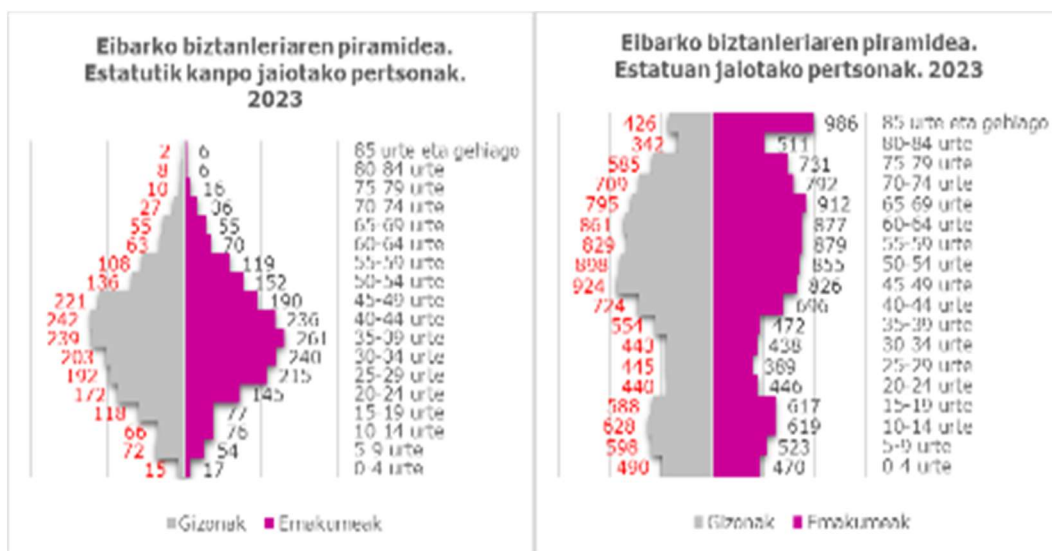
Eibarko biztanleriaren piramidea. Estatutik kanpo jaiotako pertsonak. 2023

| Gizonak | Emakumeak | Adina |
|---|---|---|
| 2 | 6 | 85 urte eta gehiago |
| 8 | 6 | 80-84 urte |
| 10 | 16 | 75-79 urte |
| 27 | 36 | 70-74 urte |
| 55 | 55 | 65-69 urte |
| 63 | 70 | 60-64 urte |
| 108 | 119 | 55-59 urte |
| 136 | 152 | 50-54 urte |
| 221 | 190 | 45-49 urte |
| 242 | 236 | 40-44 urte |
| 239 | 261 | 35-39 urte |
| 203 | 240 | 30-34 urte |
| 192 | 215 | 25-29 urte |
| 172 | 145 | 20-24 urte |
| 118 | 77 | 15-19 urte |
| 66 | 76 | 10-14 urte |
| 72 | 54 | 5-9 urte |
| 15 | 17 | 0-4 urte |

Gizonak Emakumeak

Eibarko biztanleriaren piramidea. Estatuan jaiotako pertsonak. 2023

| Gizonak | Emakumeak | Adina |
|---|---|---|
| 426 | 986 | 85 urte eta gehiago |
| 342 | 511 | 80-84 urte |
| 585 | 731 | 75-79 urte |
| 709 | 792 | 70-74 urte |
| 795 | 912 | 65-69 urte |
| 861 | 877 | 60-64 urte |
| 829 | 879 | 55-59 urte |
| 898 | 855 | 50-54 urte |
| 924 | 826 | 45-49 urte |
| 724 | 696 | 40-44 urte |
| 554 | 472 | 35-39 urte |
| 440 | 438 | 30-34 urte |
| 415 | 389 | 25-29 urte |
| 440 | 446 | 20-24 urte |
| 588 | 617 | 15-19 urte |
| 628 | 619 | 10-14 urte |
| 598 | 523 | 5-9 urte |
| 490 | 470 | 0-4 urte |

Gizonak Emakumeak